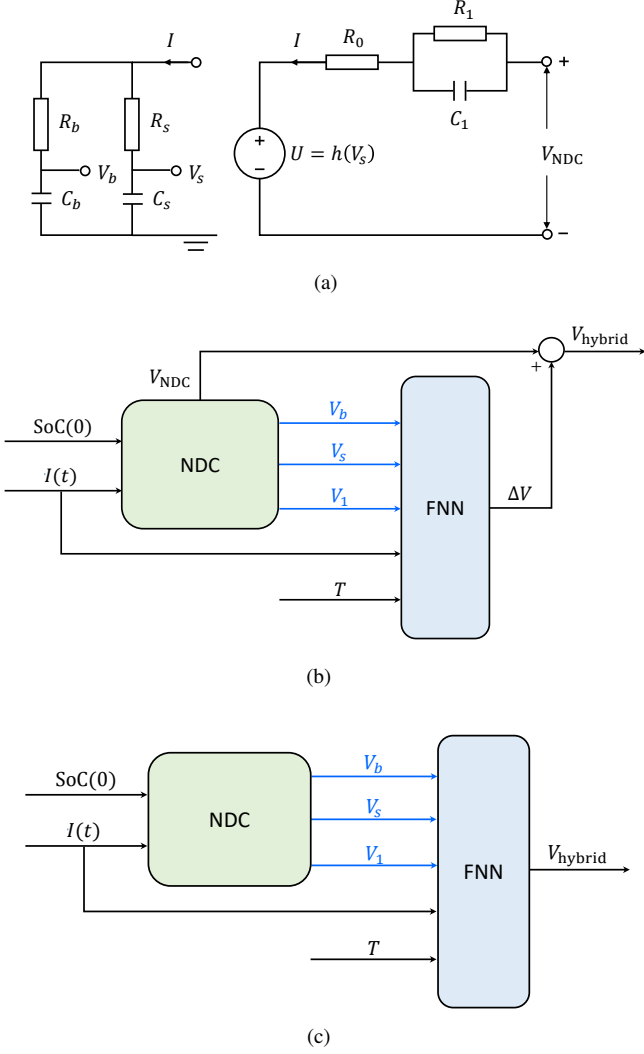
$I$

$R_b$

$R_s$

$V_b$

$V_s$

$C_b$

$C_s$

$I$

$R_0$

$R_1$

$C_1$

+

−

$U = h(V_s)$

+

$V_{\text{NDC}}$

−

(a)

$V_{\text{hybrid}}$

$V_{\text{NDC}}$

+

SoC(0)

NDC

$I(t)$

$V_b$

$V_s$

$V_1$

FNN

$\Delta V$

$T$

(b)

SoC(0)

NDC

$I(t)$

$V_b$

$V_s$

$V_1$

FNN

$V_{\text{hybrid}}$

$T$

(c)